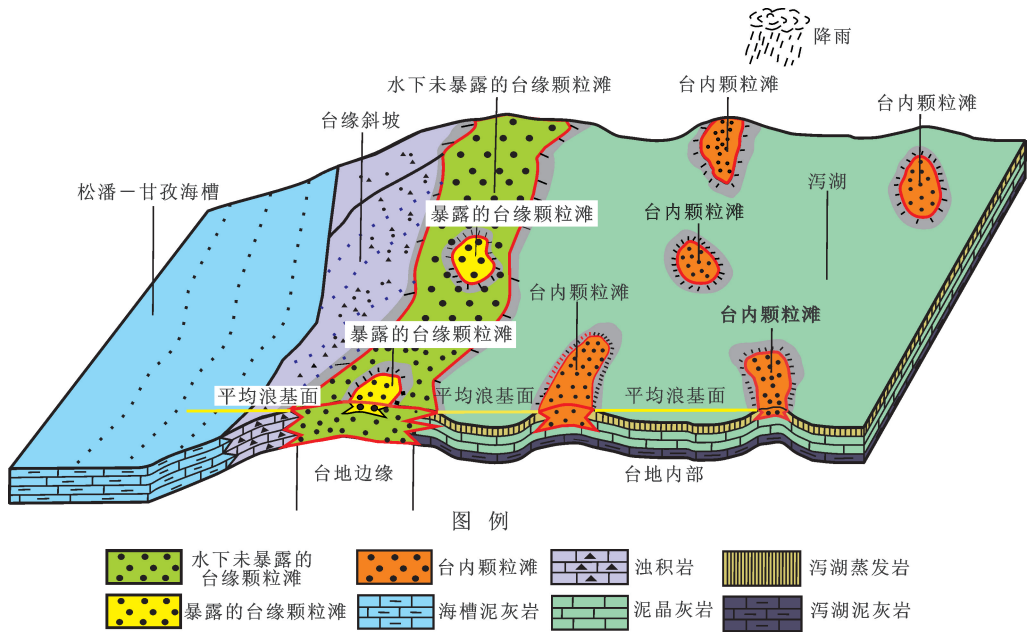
降雨

水下未暴露的台缘颗粒滩

台内颗粒滩

台内颗粒滩

台缘斜坡

松潘一甘孜海槽

暴露的台缘颗粒滩

台内颗粒滩

潟湖

台内颗粒滩

台内颗粒滩

暴露的台缘颗粒滩

平均浪基面

平均浪基面

平均浪基面

台地边缘

台地内部

图 例

水下未暴露的台缘颗粒滩

台内颗粒滩

浊积岩

潟湖蒸发岩

暴露的台缘颗粒滩

海槽泥灰岩

泥晶灰岩

潟湖泥灰岩